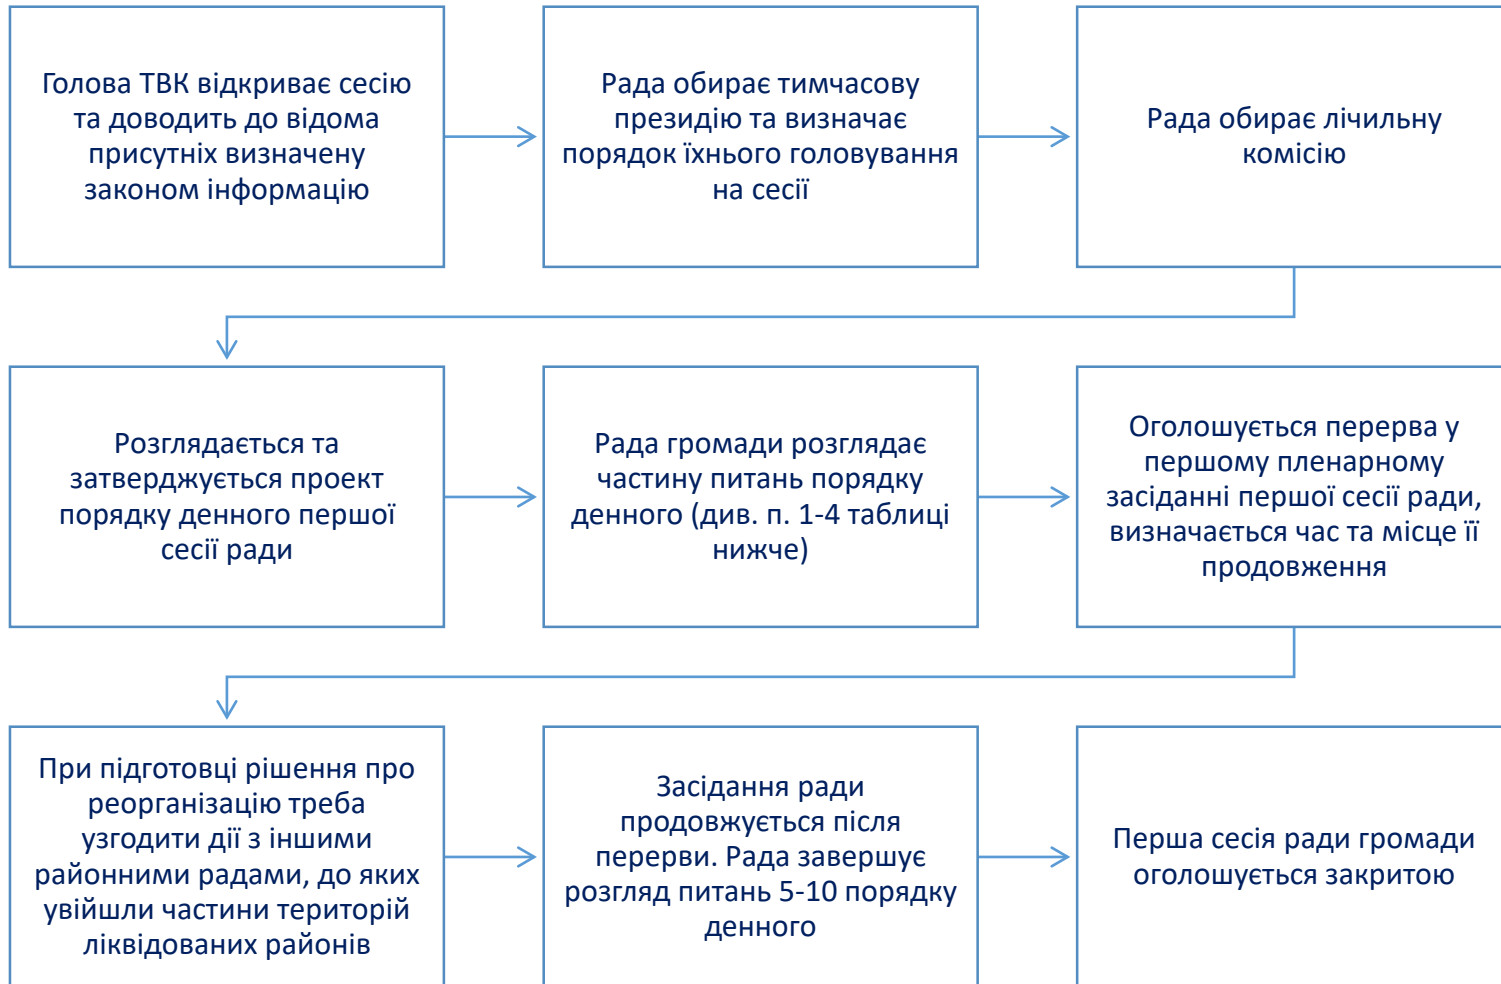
Голова ТВК відкриває сесію та доводить до відома присутніх визначену законом інформацію

Рада обирає тимчасову президію та визначає порядок їхнього головування на сесії

Рада обирає лічильну комісію

Розглядається та затверджується проект порядку денного першої сесії ради

Рада громади розглядає частину питань порядку денного (див. п. 1-4 таблиці нижче)

Оголошується перерва у першому пленарному засіданні першої сесії ради, визначається час та місце її продовження

При підготовці рішення про реорганізацію треба узгодити дії з іншими районними радами, до яких увійшли частини територій ліквідованих районів

Засідання ради продовжується після перерви. Рада завершує розгляд питань 5-10 порядку денного

Перша сесія ради громади оголошується закритою